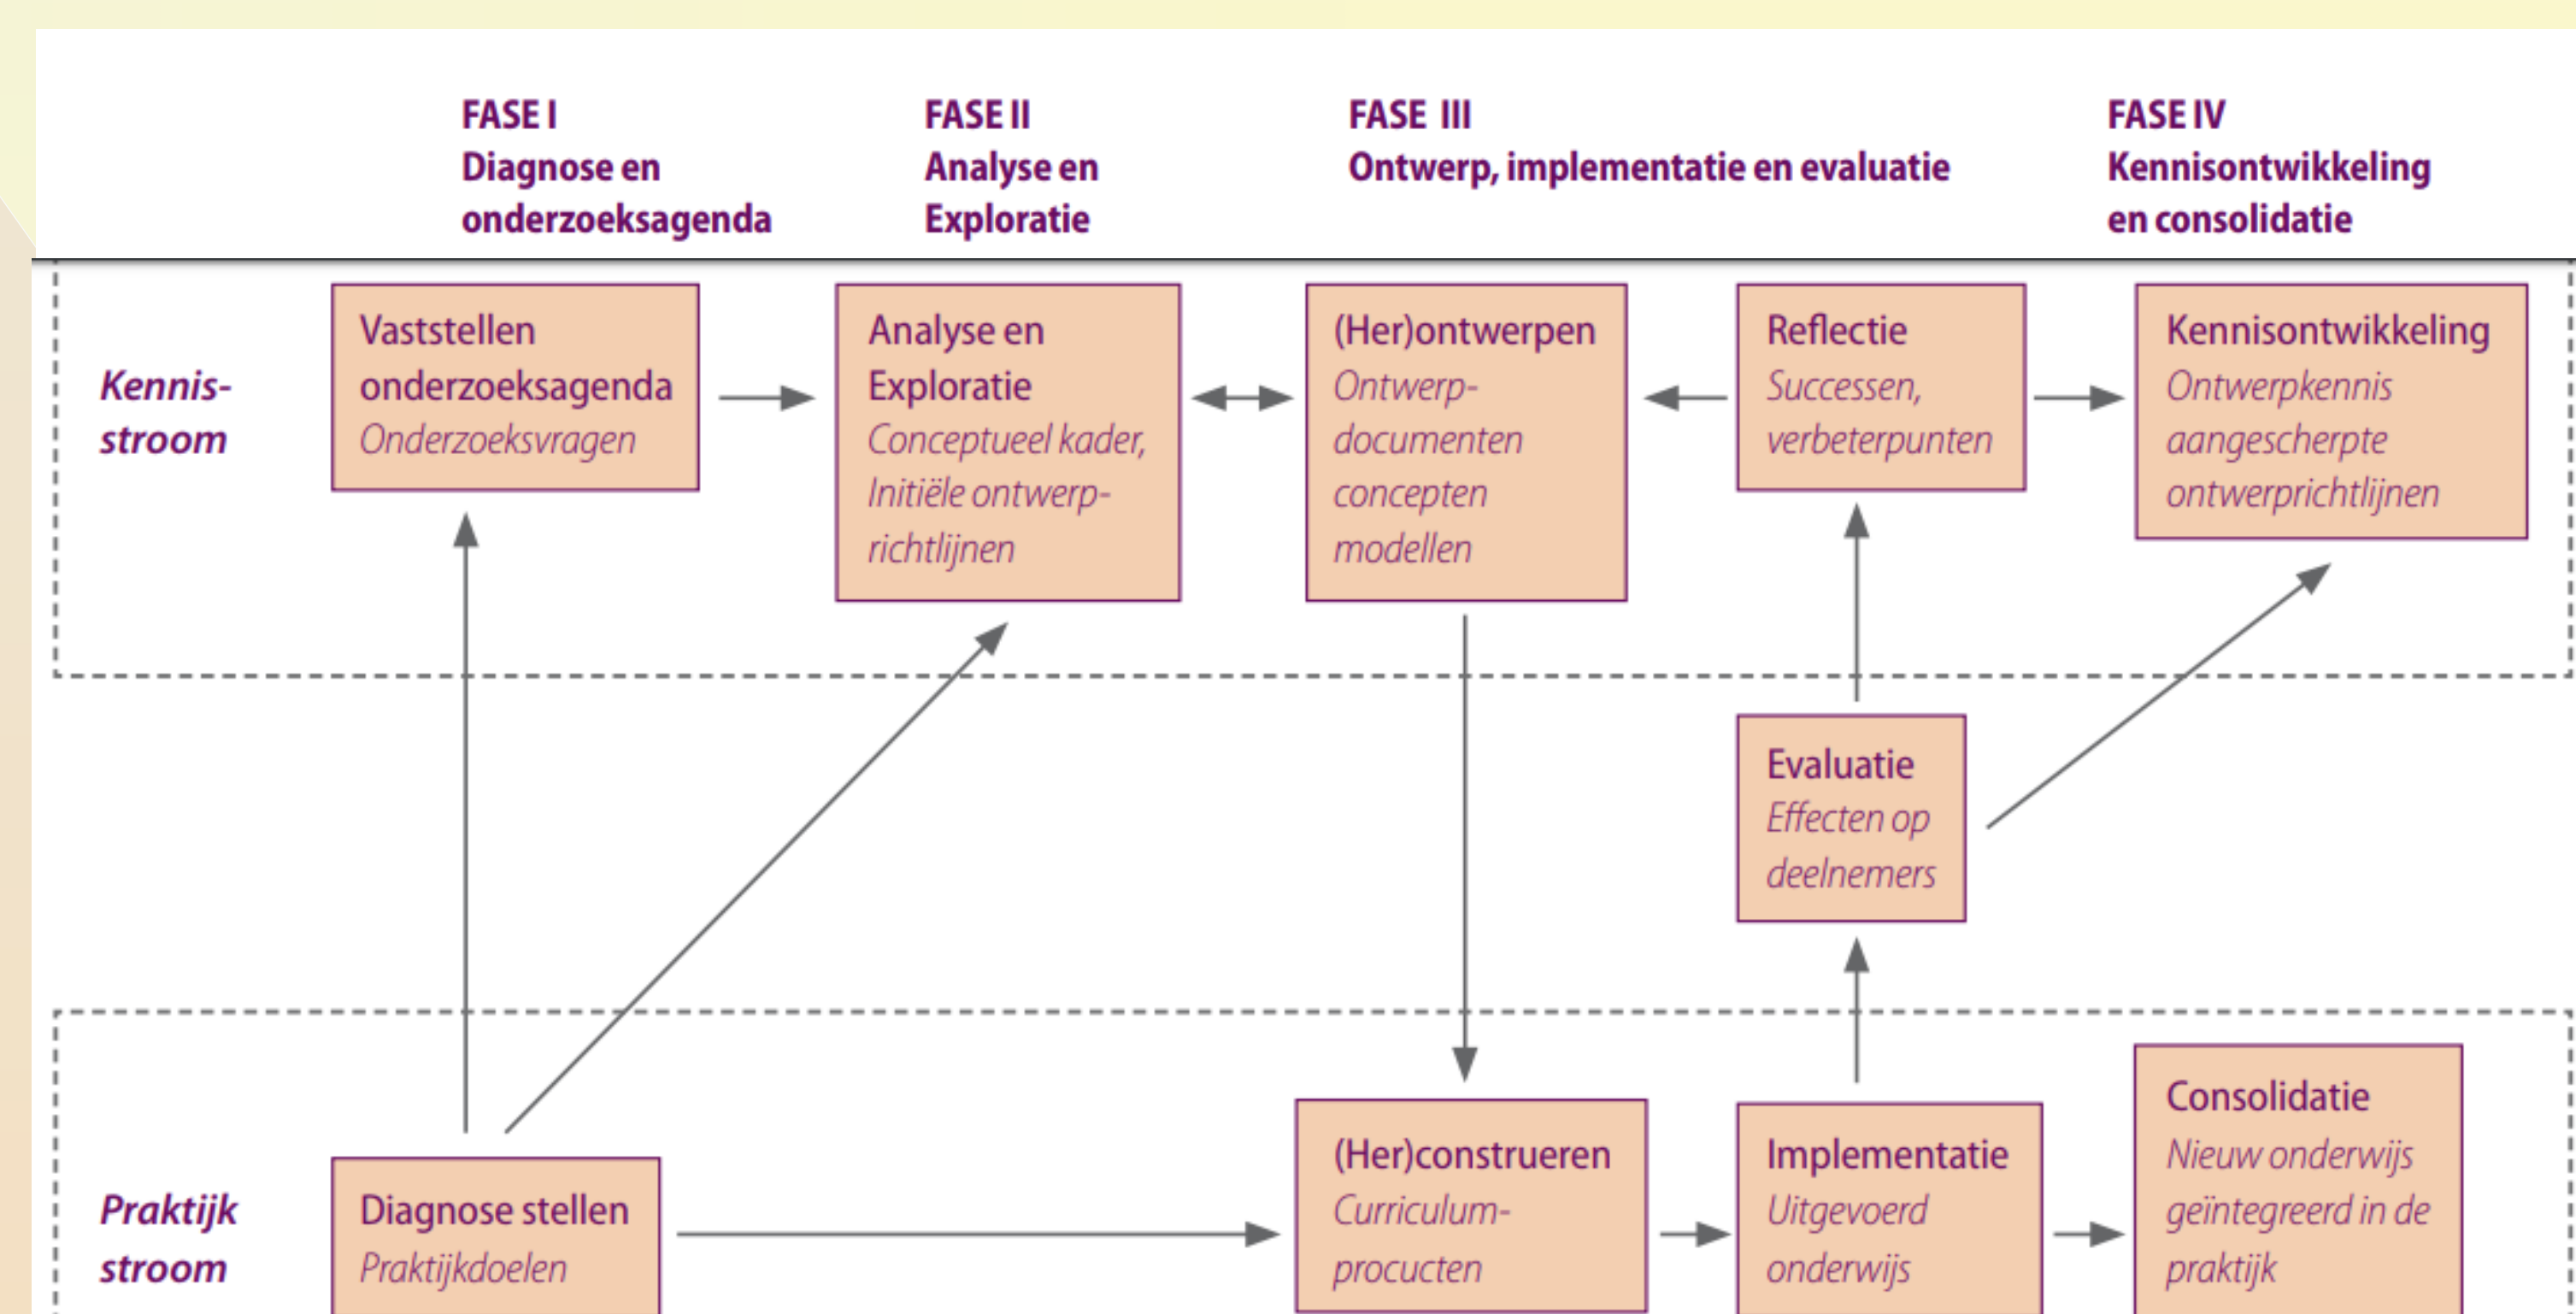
FASE I
Diagnose en onderzoeksagenda

FASE II
Analyse en Exploratie

FASE III
Ontwerp, implementatie en evaluatie

FASE IV
Kennisontwikkeling en consolidatie

Kennis-stroom

Vaststellen onderzoeksagenda
Onderzoeksvragen

Analyse en Exploratie
Conceptueel kader, Initiële ontwerp-richtlijnen

(Her)ontwerpen
Ontwerp-documenten concepten modellen

Reflectie
Successen, verbeterpunten

Kennisontwikkeling
Ontwerpkennis aangescherpte ontwerprichtlijnen

Evaluatie
Effecten op deelnemers

Praktijk stroom

Diagnose stellen
Praktijkdoelen

(Her)construeren
Curriculum-procucten

Implementatie
Uitgevoerd onderwijs

Consolidatie
Nieuw onderwijs geïntegreerd in de praktijk